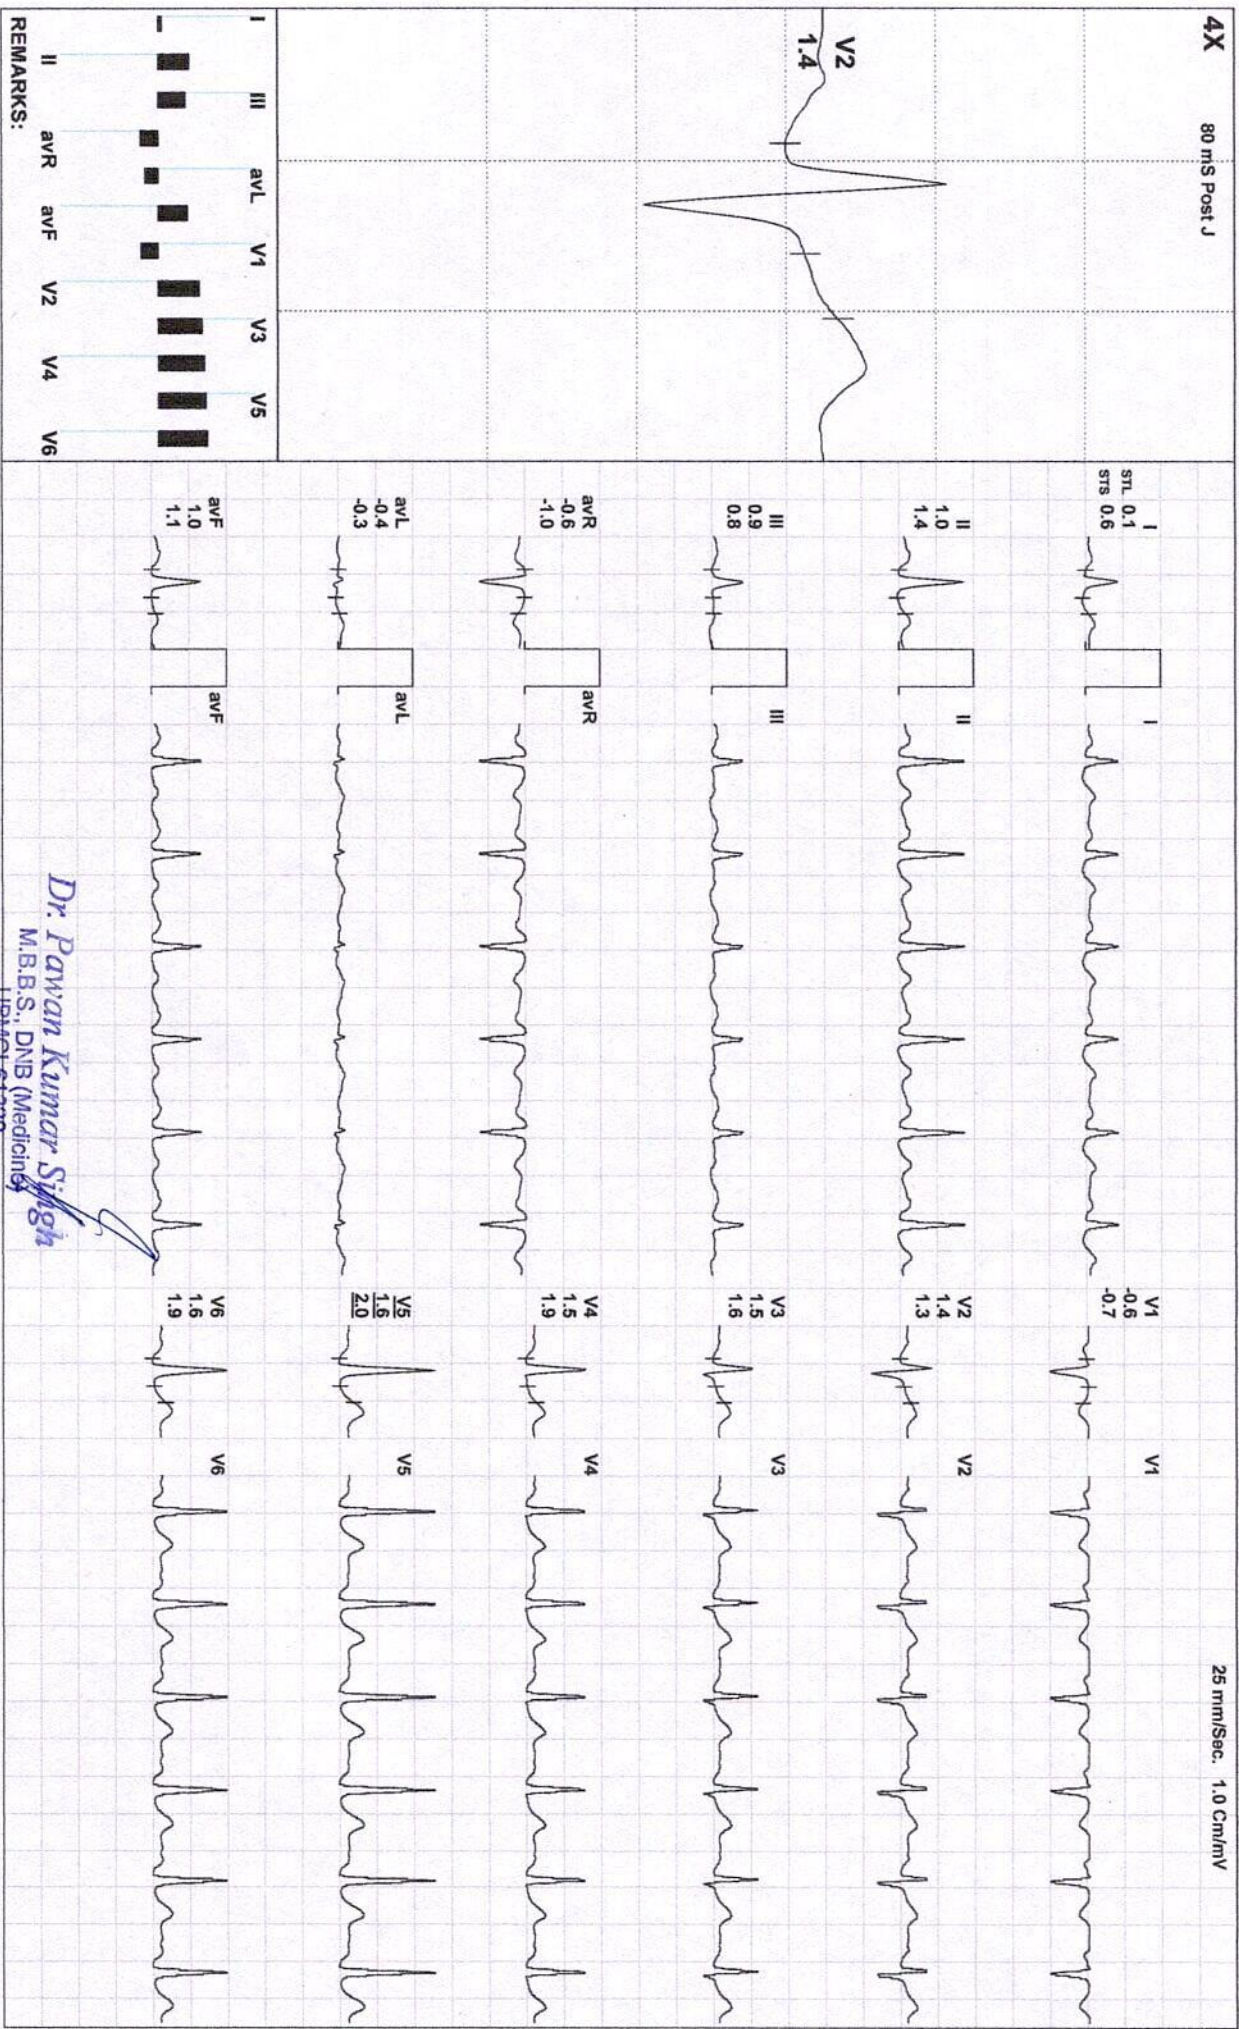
4X
80 mS Post J
25 mm/Sec. 1.0 Cm/mV

V2
1.4

I
III
avL
V1
V3
V5
II
avR
avF
V2
V4
V6
REMARKS:

STL 0.1
STS 0.6
I

II
1.0
1.4

III
0.9
0.8

avR
-0.6
-1.0

avL
-0.4
-0.3

avF
1.0
1.1

I
II
III
avR
avL
avF

V1
-0.6
-0.7

V2
1.4
1.3

V3
1.5
1.6

V4
1.5
1.9

V5
1.6
2.0

V6
1.6
1.9

V1
V2
V3
V4
V5
V6

Dr. Pawan Kumar Singh
M.B.B.S., DNB (Medicine)
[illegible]